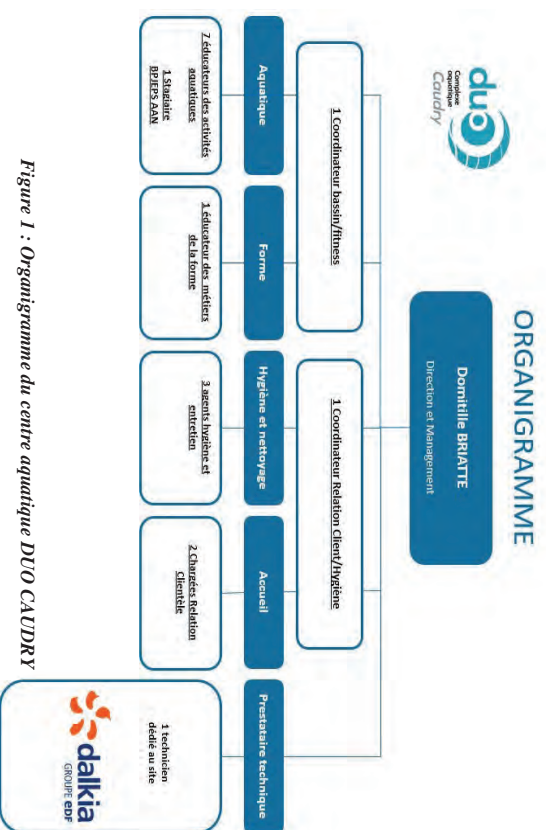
duo
Complexe aquatique
Caudry

ORGANIGRAMME

Domitille BRIATTE
Direction et Management

1 Coordinateur bassin/fitness

1 Coordinateur Relation Client/hygiène

Aquatique

Forme

Hygiène et nettoyage

Accueil

Prestataire technique

7 éducateurs des activités aquatiques
1 Stagiaire BPJEPS AAN

1 éducateur des métiers de la forme

3 agents hygiène et entretien

2 Chargées Relation Clientèle

1 technicien dédié au site

dalkia
GROUPE EDF

Figure 1 : Organigramme du centre aquatique DUO CAUDRY